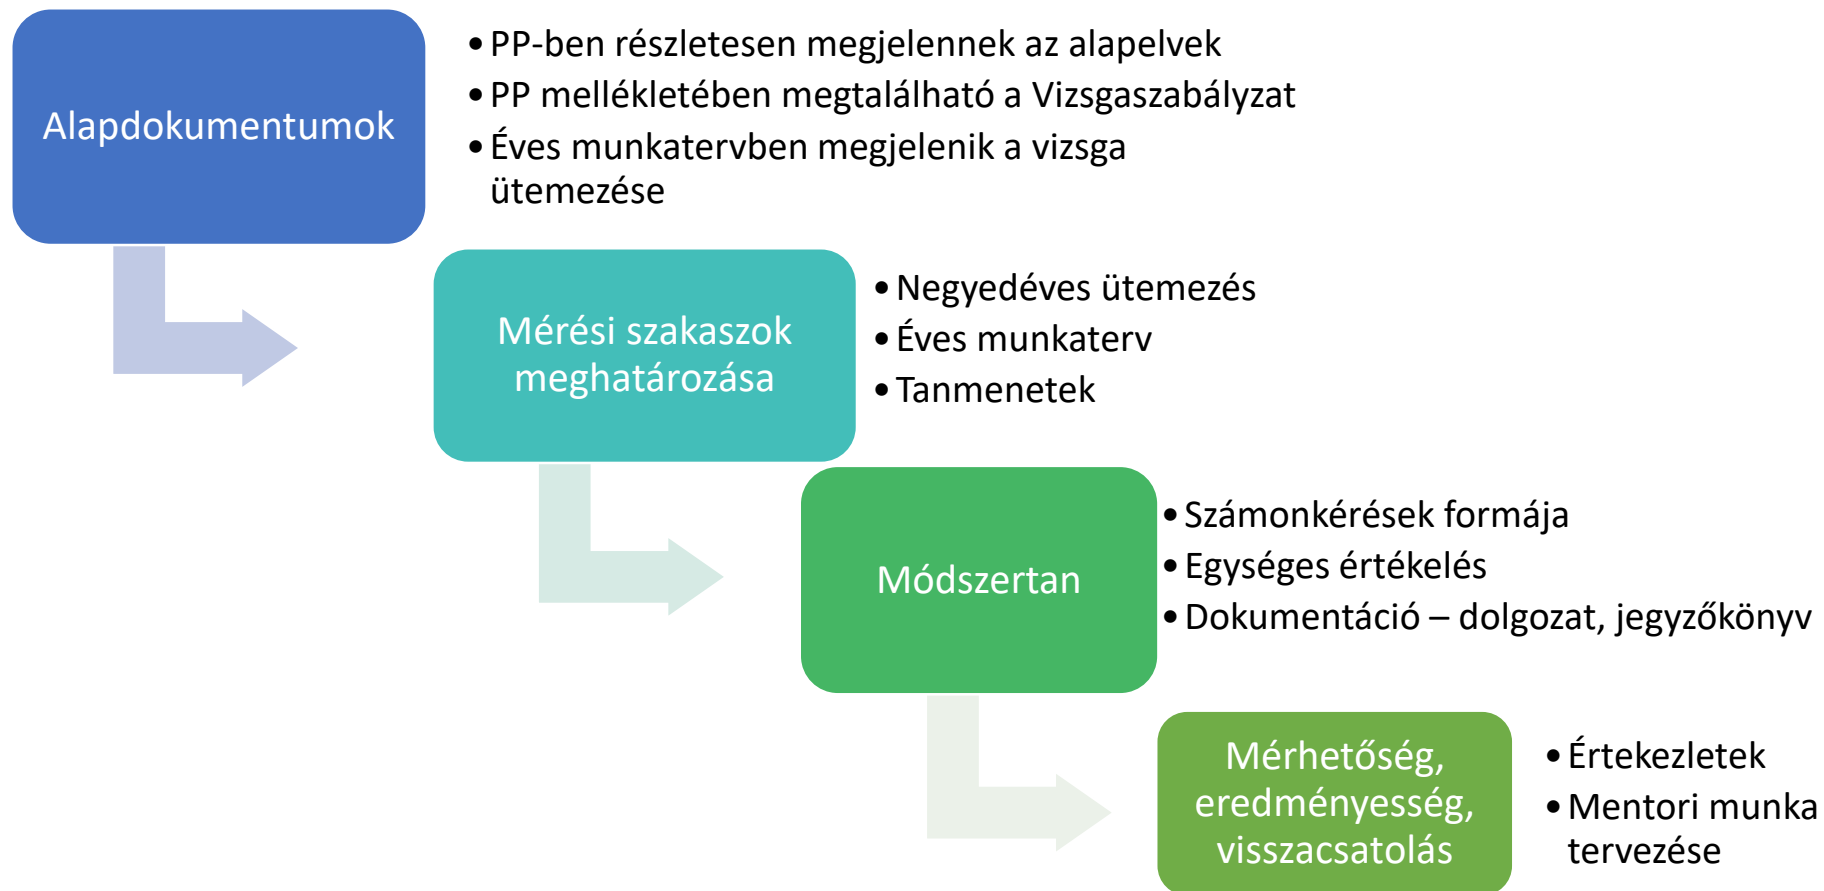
Alapdokumentumok

• PP-ben részletesen megjelennek az alapelvek
• PP mellékletében megtalálható a Vizsgaszabályzat
• Éves munkatervben megjelenik a vizsga ütemezése

Mérési szakaszok meghatározása

• Negyedéves ütemezés
• Éves munkaterv
• Tanmenetek

Módszertan

• Számonkérések formája
• Egységes értékelés
• Dokumentáció – dolgozat, jegyzőkönyv

Mérhetőség, eredményesség, visszacsatolás

• Értekezletek
• Mentori munka tervezése